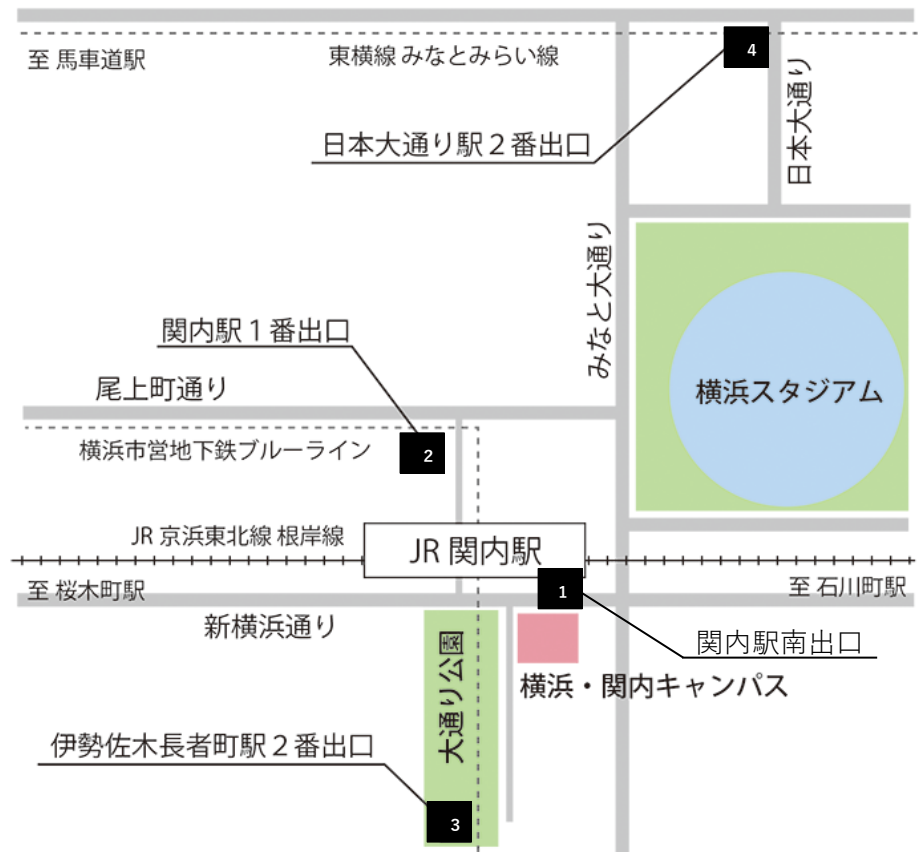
至 馬車道駅

東横線 みなとみらい線

4

日本大通り

日本大通り駅２番出口

みなと大通り

横浜スタジアム

関内駅１番出口

尾上町通り

横浜市営地下鉄ブルーライン

2

JR 京浜東北線 根岸線

JR 関内駅

1

至 桜木町駅

至 石川町駅

新横浜通り

大通り公園

関内駅南出口

横浜・関内キャンパス

伊勢佐木長者町駅２番出口

3